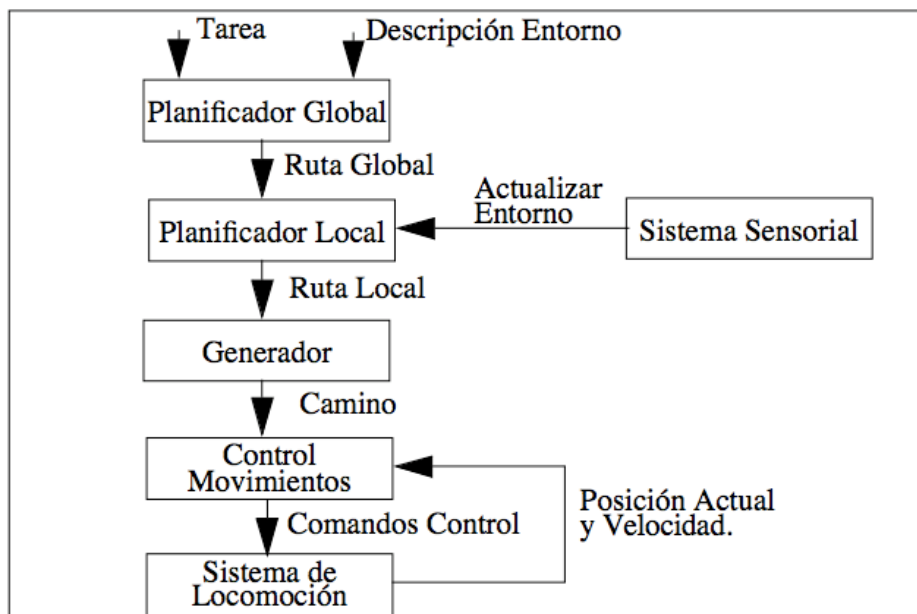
Tarea
Descripción Entorno
Planificador Global
Ruta Global
Actualizar Entorno
Planificador Local
Sistema Sensorial
Ruta Local
Generador
Camino
Control Movimientos
Posición Actual y Velocidad.
Comandos Control
Sistema de Locomoción